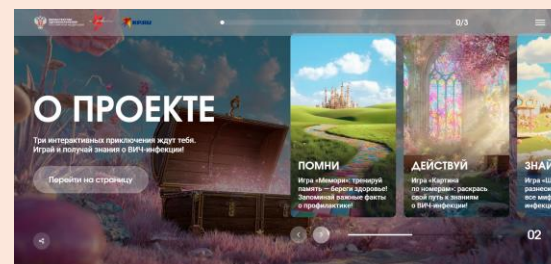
0/3

О ПРОЕКТЕ

Три интерактивных приключения ждут тебя. Играй и получай знания о ВИЧ-инфекции!

Перейти на страницу

ПОМНИ

Игра «Мемори»: тренируй память — береги здоровье! Запоминай важные факты о профилактике!

ДЕЙСТВУЙ

Игра «Картина по номерам»: раскрась свой путь к знаниям о ВИЧ-инфекции!

ЗНАЙ

Игра «Ш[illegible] разнес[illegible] все миф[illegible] инфекц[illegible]

02